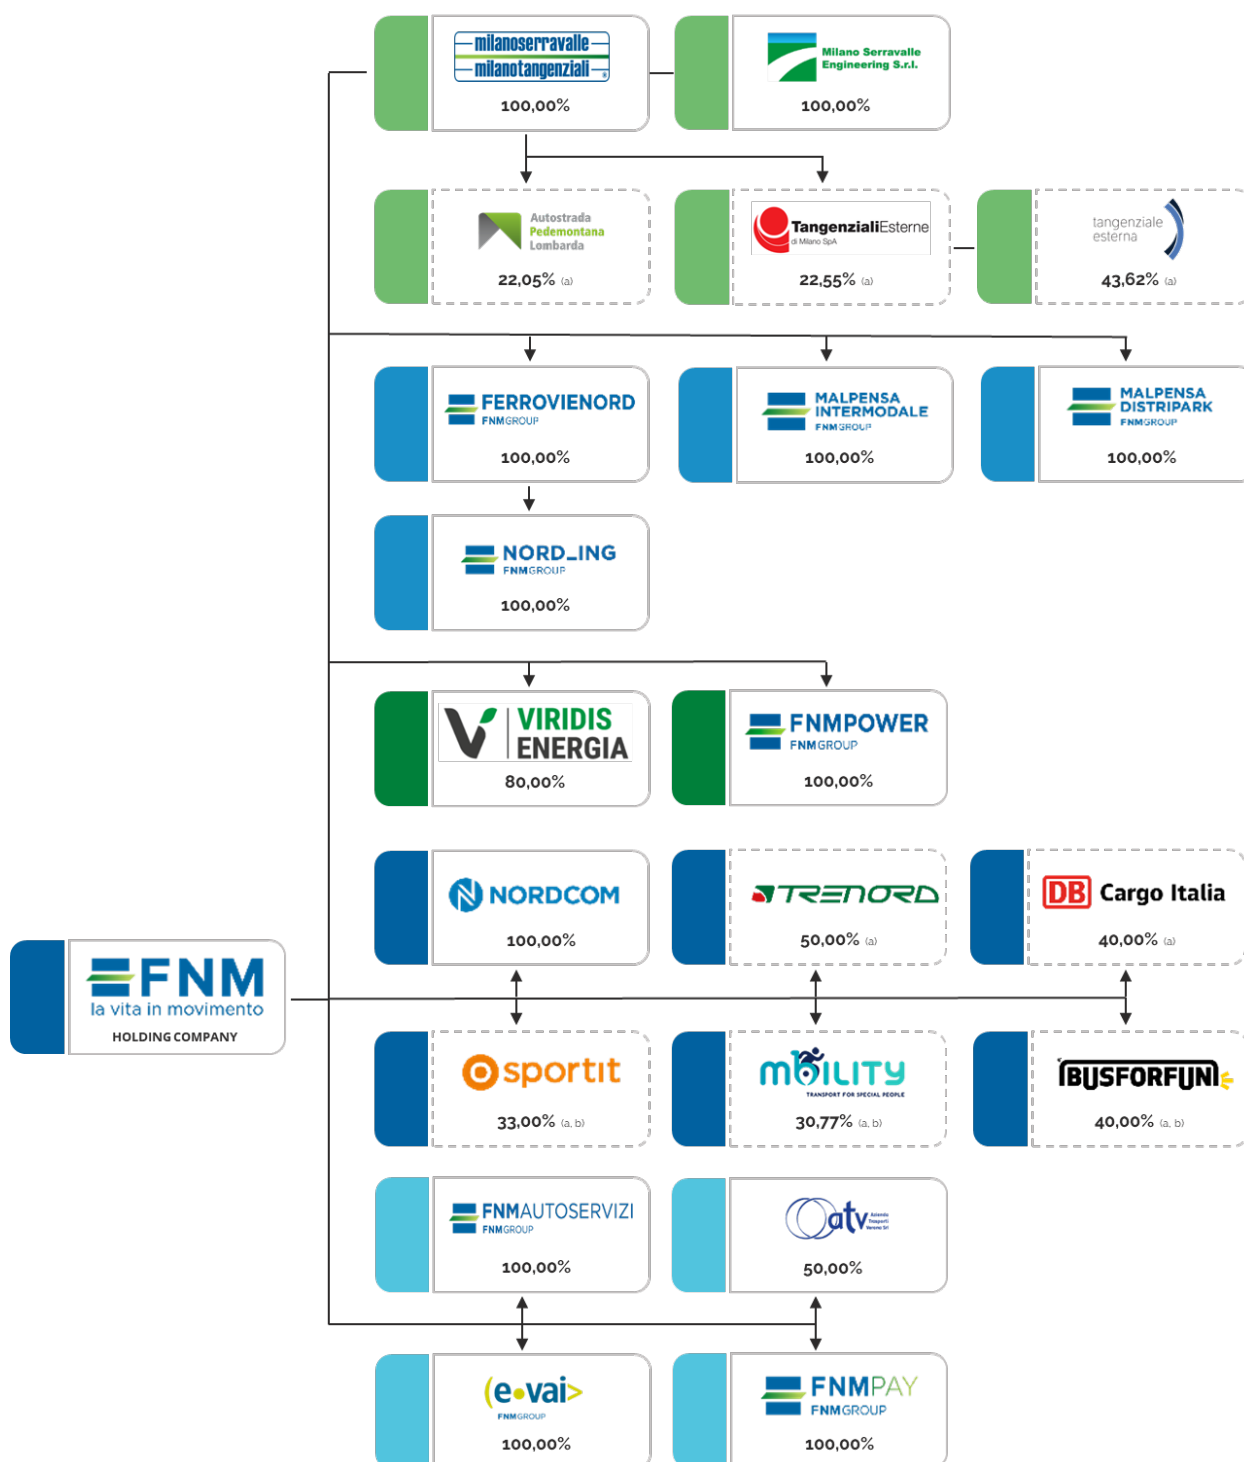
milanoserravalle milanotangenziali
100,00%

Milano Serravalle Engineering S.r.l.
100,00%

Autostrada Pedemontana Lombarda
22,05% (a)

TangenzialiEsterne di Milano SpA
22,55% (a)

tangenziale esterna
43,62% (a)

FERROVIENORD FNMGROUP
100,00%

MALPENSA INTERMODALE FNMGROUP
100,00%

MALPENSA DISTRIPARK FNMGROUP
100,00%

NORD_ING FNMGROUP
100,00%

VIRIDIS ENERGIA
80,00%

FNMPOWER FNMGROUP
100,00%

NORDCOM
100,00%

TRENORD
50,00% (a)

DB Cargo Italia
40,00% (a)

FNM la vita in movimento
HOLDING COMPANY

sportit
33,00% (a, b)

mobility TRANSPORT FOR SPECIAL PEOPLE
30,77% (a, b)

BUSFORFUN
40,00% (a, b)

FNMAUTOSERVIZI FNMGROUP
100,00%

atv
50,00%

e-vai FNMGROUP
100,00%

FNMPAY FNMGROUP
100,00%